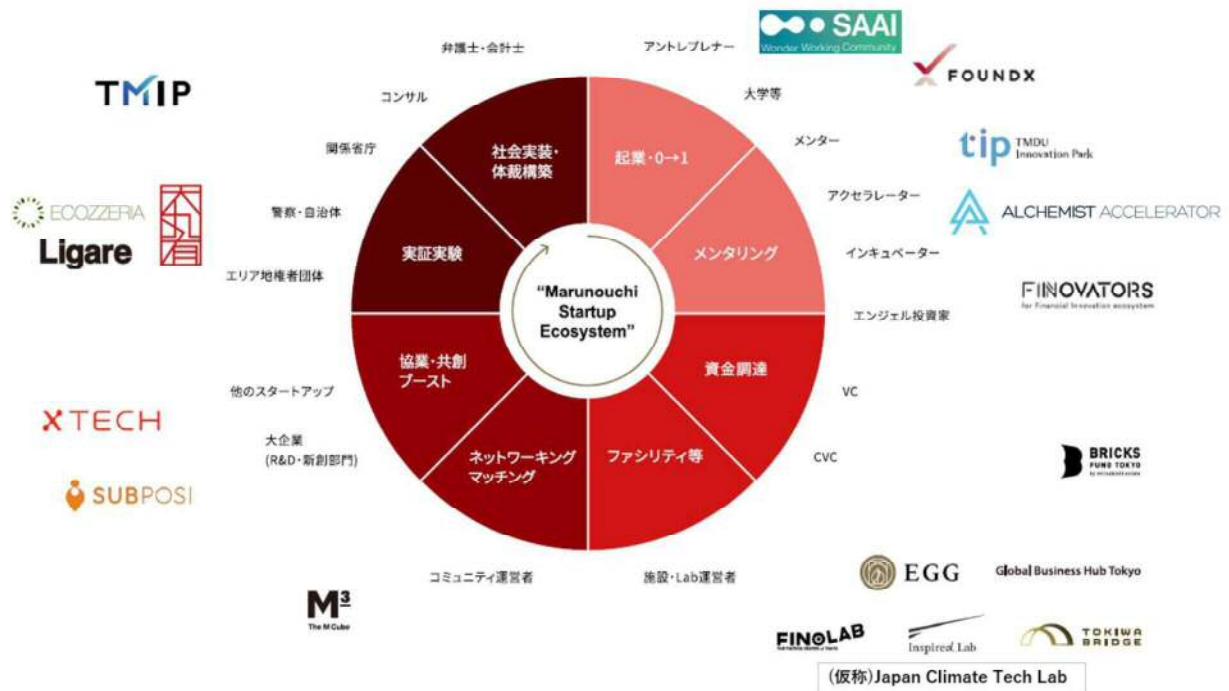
弁護士・会計士

アントレプレナー

SAAI
Wonder Working Community

FOUNDX

大学等

TMIP

コンサル

メンター

tip TMDU Innovation Park

関係省庁

社会実装・体裁構築

起業・0→1

アクセラレーター

ALCHEMIST ACCELERATOR

ECOZZERIA

警察・自治体

Ligare

実証実験

メンタリング

インキュベーター

エリア地権者団体

"Marunouchi Startup Ecosystem"

FINOVATORS
for Financial Innovation ecosystem

エンジェル投資家

協業・共創ブースト

資金調達

他のスタートアップ

VC

XTECH

大企業
(R&D・新創部門)

ネットワーキングマッチング

ファシリティ等

CVC

BRICKS FUND TOKYO

SUBPOSI

コミュニティ運営者

施設・Lab運営者

EGG

Global Business Hub Tokyo

M³
The M Cube

FINOLAB

Inspired.Lab

TOKIWA BRIDGE

(仮称)Japan Climate Tech Lab